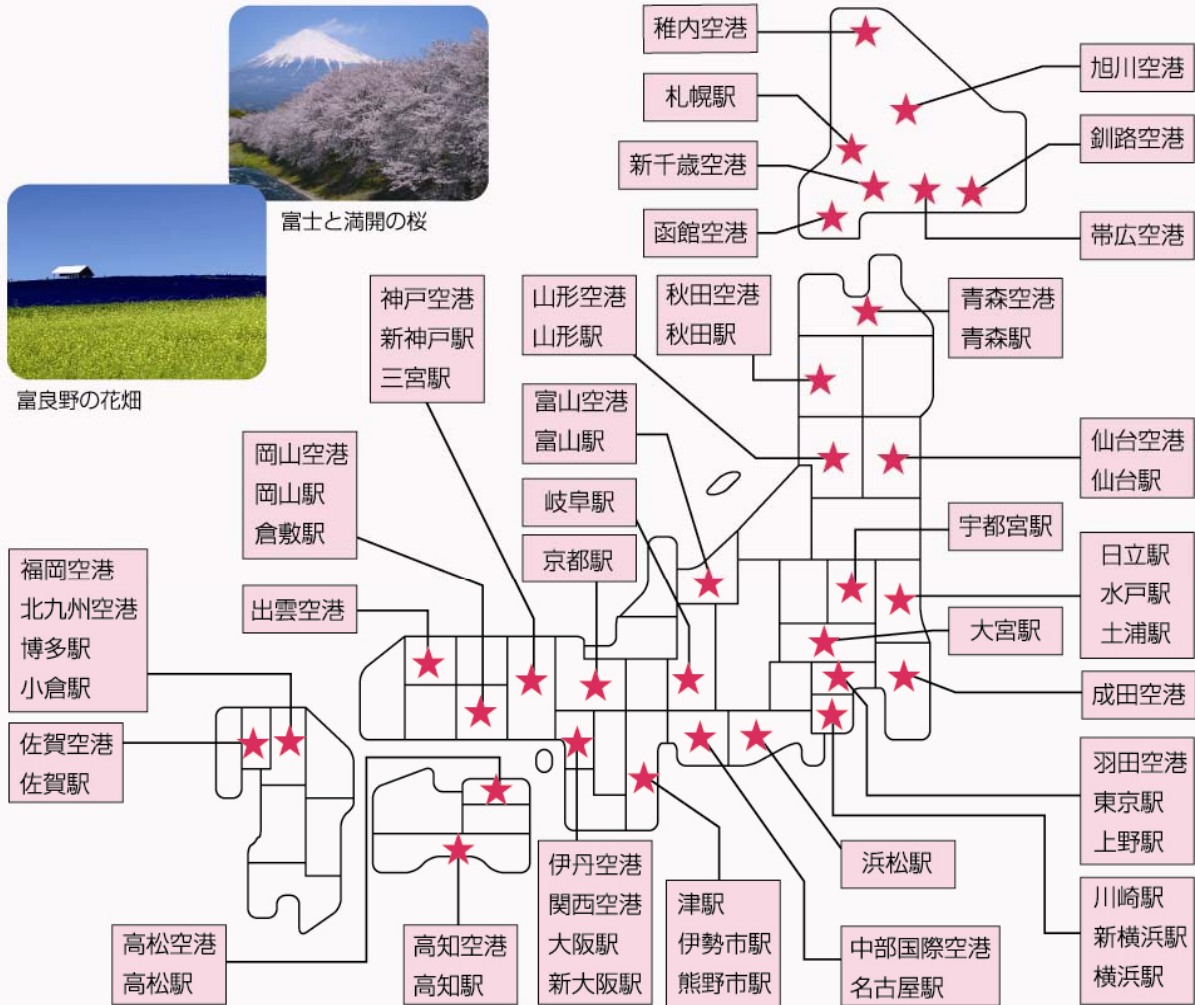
富士と満開の桜

富良野の花畑

稚内空港

札幌駅

新千歳空港

函館空港

旭川空港

釧路空港

帯広空港

神戸空港
新神戸駅
三宮駅

山形空港
山形駅

秋田空港
秋田駅

青森空港
青森駅

富山空港
富山駅

岡山空港
岡山駅
倉敷駅

仙台空港
仙台駅

岐阜駅

宇都宮駅

京都駅

日立駅
水戸駅
土浦駅

福岡空港
北九州空港
博多駅
小倉駅

出雲空港

大宮駅

成田空港

佐賀空港
佐賀駅

羽田空港
東京駅
上野駅

浜松駅

伊丹空港
関西空港
大阪駅
新大阪駅

津駅
伊勢市駅
熊野市駅

川崎駅
新横浜駅
横浜駅

高松空港
高松駅

高知空港
高知駅

中部国際空港
名古屋駅